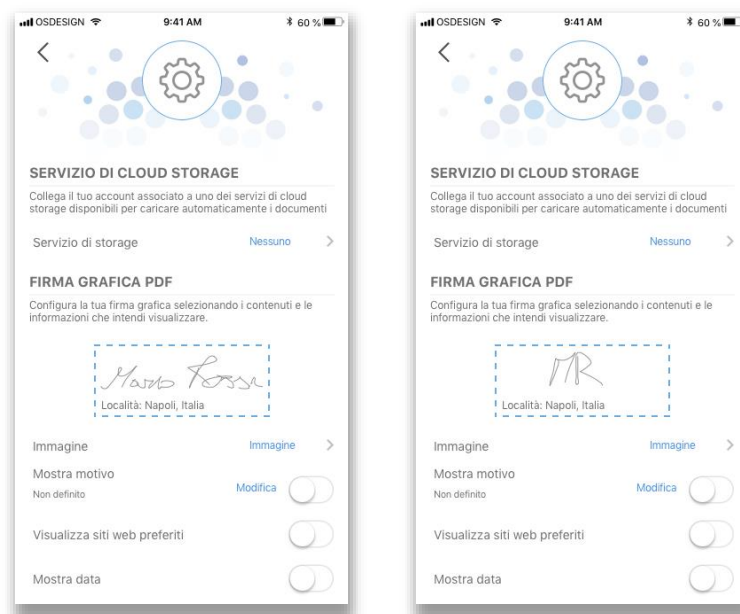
OSDESIGN 9:41 AM 60 %

SERVIZIO DI CLOUD STORAGE

Collega il tuo account associato a uno dei servizi di cloud storage disponibili per caricare automaticamente i documenti

Servizio di storage Nessuno

FIRMA GRAFICA PDF

Configura la tua firma grafica selezionando i contenuti e le informazioni che intendi visualizzare.

Mario Rossi

Località: Napoli, Italia

Immagine Immagine

Mostra motivo
Non definito Modifica

Visualizza siti web preferiti

Mostra data

OSDESIGN 9:41 AM 60 %

SERVIZIO DI CLOUD STORAGE

Collega il tuo account associato a uno dei servizi di cloud storage disponibili per caricare automaticamente i documenti

Servizio di storage Nessuno

FIRMA GRAFICA PDF

Configura la tua firma grafica selezionando i contenuti e le informazioni che intendi visualizzare.

MR

Località: Napoli, Italia

Immagine Immagine

Mostra motivo
Non definito Modifica

Visualizza siti web preferiti

Mostra data